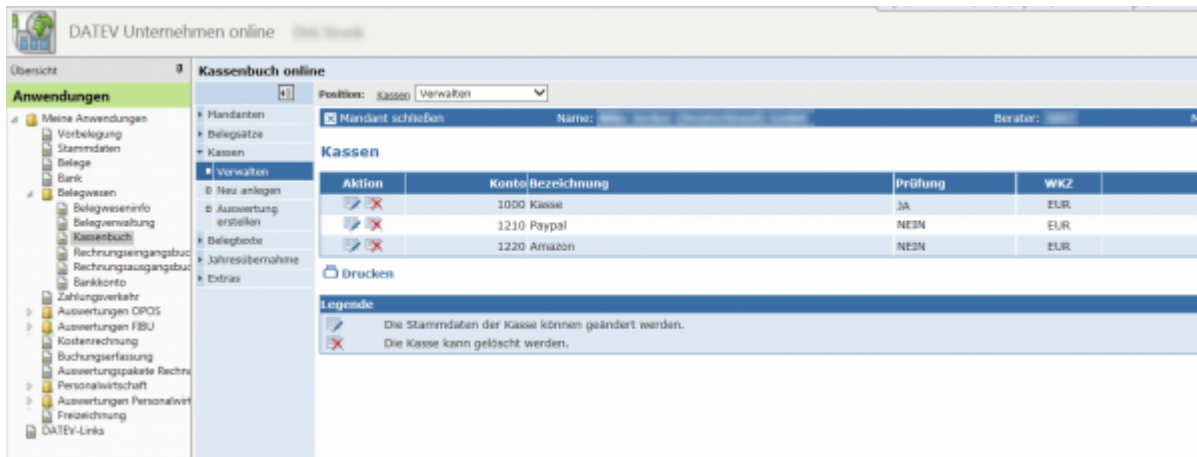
DATEV Unternehmen online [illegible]

Übersicht

Anwendungen

Meine Anwendungen
Vorbelegung
Stammdaten
Belege
Bank
Belegwesen
Belegweseninfo
Belegverwaltung
Kassenbuch
Rechnungseingangsbuc
Rechnungsausgangsbuc
Bankkonto
Zahlungsverkehr
Auswertungen OPOS
Auswertungen FIBU
Kostenrechnung
Buchungserfassung
Auswertungspakete Rechn
Personalwirtschaft
Auswertungen Personalwi
Freizeichnung
DATEV-Links

Kassenbuch online

Mandanten
Belegsätze
Kassen
Verwalten
Neu anlegen
Auswertung erstellen
Belegtexte
Jahresübernahme
Extras

Position: Kassen Verwalten

Mandant schließen Name: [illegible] Berater: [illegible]

Kassen

| Aktion | Konto | Bezeichnung | Prüfung | WKZ |
|---|---|---|---|---|
| | 1000 | Kasse | JA | EUR |
| | 1210 | Paypal | NEIN | EUR |
| | 1220 | Amazon | NEIN | EUR |

Drucken

Legende
Die Stammdaten der Kasse können geändert werden.
Die Kasse kann gelöscht werden.